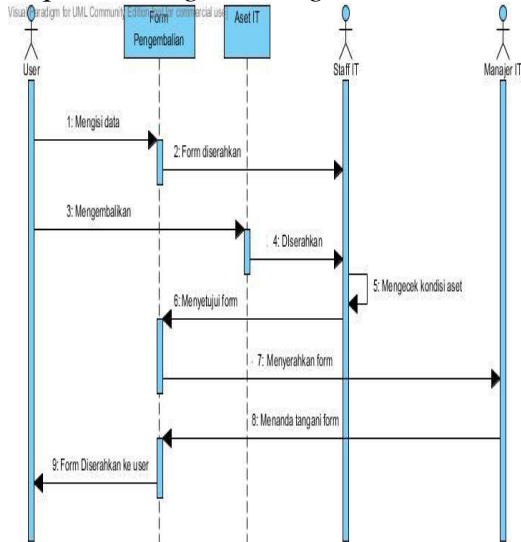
Visual Paradigm for UML Community Edition [not for commercial use]

User

Form Pengembalian

Aset IT

Staff IT

Manajer IT

1: Mengisi data

2: Form diserahkan

3: Mengembalikan

4: DIserahkan

5: Mengecek kondisi aset

6: Menyetujui form

7: Menyerahkan form

8: Menanda tangani form

9: Form Diserahkan ke user